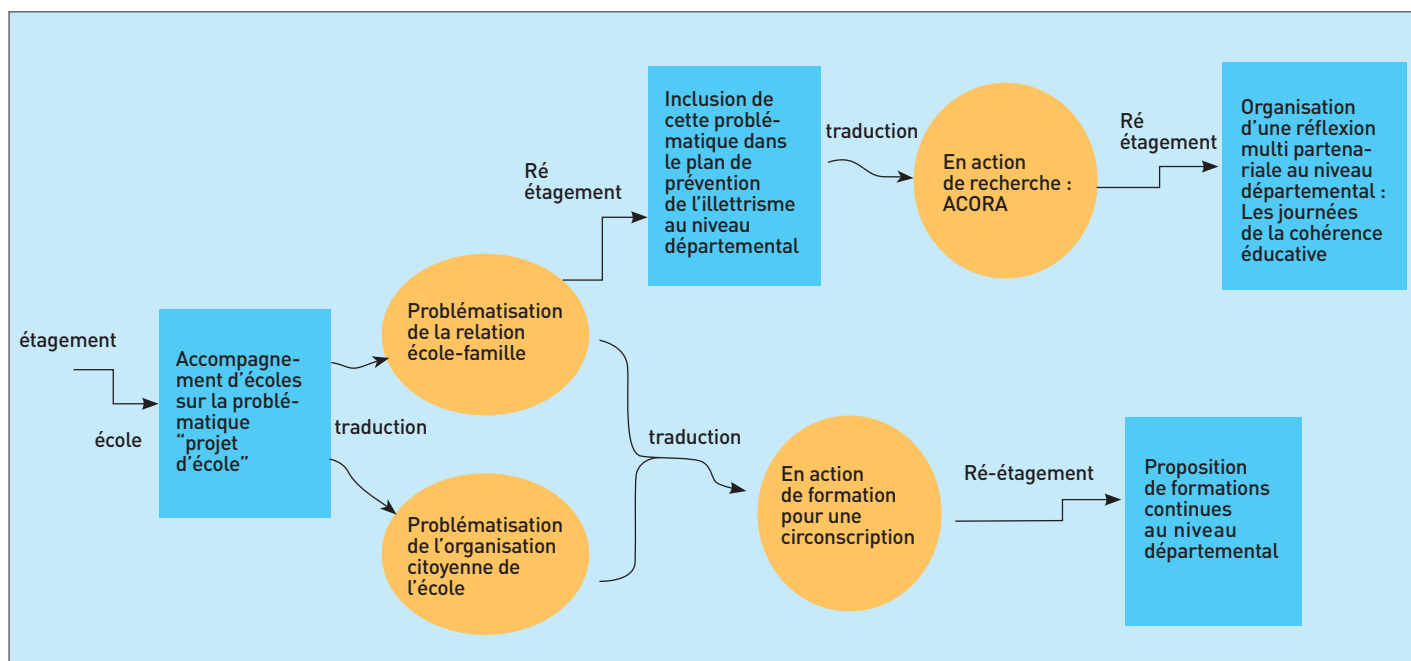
étagement

école

Accompagnement d'écoles sur la problématique "projet d'école"

traduction

Problématisation de la relation école-famille

Problématisation de l'organisation citoyenne de l'école

Ré étagement

Inclusion de cette problématique dans le plan de prévention de l'illettrisme au niveau départemental

traduction

En action de recherche : ACORA

Ré étagement

Organisation d'une réflexion multi partenariale au niveau départemental : Les journées de la cohérence éducative

traduction

En action de formation pour une circonscription

Ré-étagement

Proposition de formations continues au niveau départemental